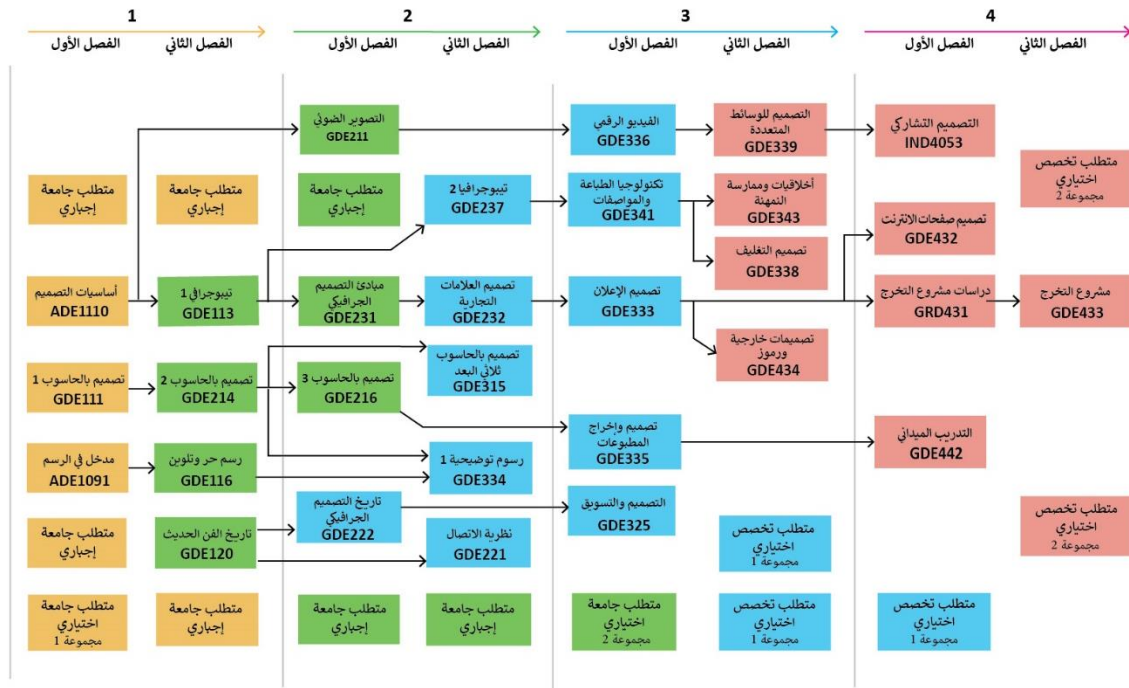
1
الفصل الأول
الفصل الثاني

2
الفصل الأول
الفصل الثاني

3
الفصل الأول
الفصل الثاني

4
الفصل الأول
الفصل الثاني

متطلب جامعة إجباري

متطلب جامعة إجباري

أساسيات التصميم
ADE1110

تيبوجرافي 1
GDE113

تصميم بالحاسوب 1
GDE111

تصميم بالحاسوب 2
GDE214

مدخل في الرسم
ADE1091

رسم حر وتلوين
GDE116

متطلب جامعة إجباري

تاريخ الفن الحديث
GDE120

متطلب جامعة اختياري
مجموعة 1

متطلب جامعة إجباري

التصوير الضوئي
GDE211

متطلب جامعة إجباري

تيبوجرافيا 2
GDE237

مبادئ التصميم الجرافيكي
GDE231

تصميم العلامات التجارية
GDE232

تصميم بالحاسوب ثلاثي البعد
GDE315

تصميم بالحاسوب 3
GDE216

رسوم توضيحية 1
GDE334

تاريخ التصميم الجرافيكي
GDE222

نظرية الاتصال
GDE221

متطلب جامعة إجباري

متطلب جامعة إجباري

الفيديو الرقمي
GDE336

التصميم للوسائط المتعددة
GDE339

تكنولوجيا الطباعة والمواصفات
GDE341

أخلاقيات وممارسة المهنة
GDE343

تصميم التغليف
GDE338

تصميم الإعلان
GDE333

تصميمات خارجية ورموز
GDE434

تصميم وإخراج المطبوعات
GDE335

التصميم والتسويق
GDE325

متطلب تخصص اختياري
مجموعة 1

متطلب جامعة اختياري
مجموعة 2

متطلب تخصص اختياري
مجموعة 1

التصميم التشاركي
IND4053

تصميم صفحات الانترنت
GDE432

دراسات مشروع التخرج
GRD431

التدريب الميداني
GDE442

متطلب تخصص اختياري
مجموعة 1

متطلب تخصص اختياري
مجموعة 2

مشروع التخرج
GDE433

متطلب تخصص اختياري
مجموعة 2